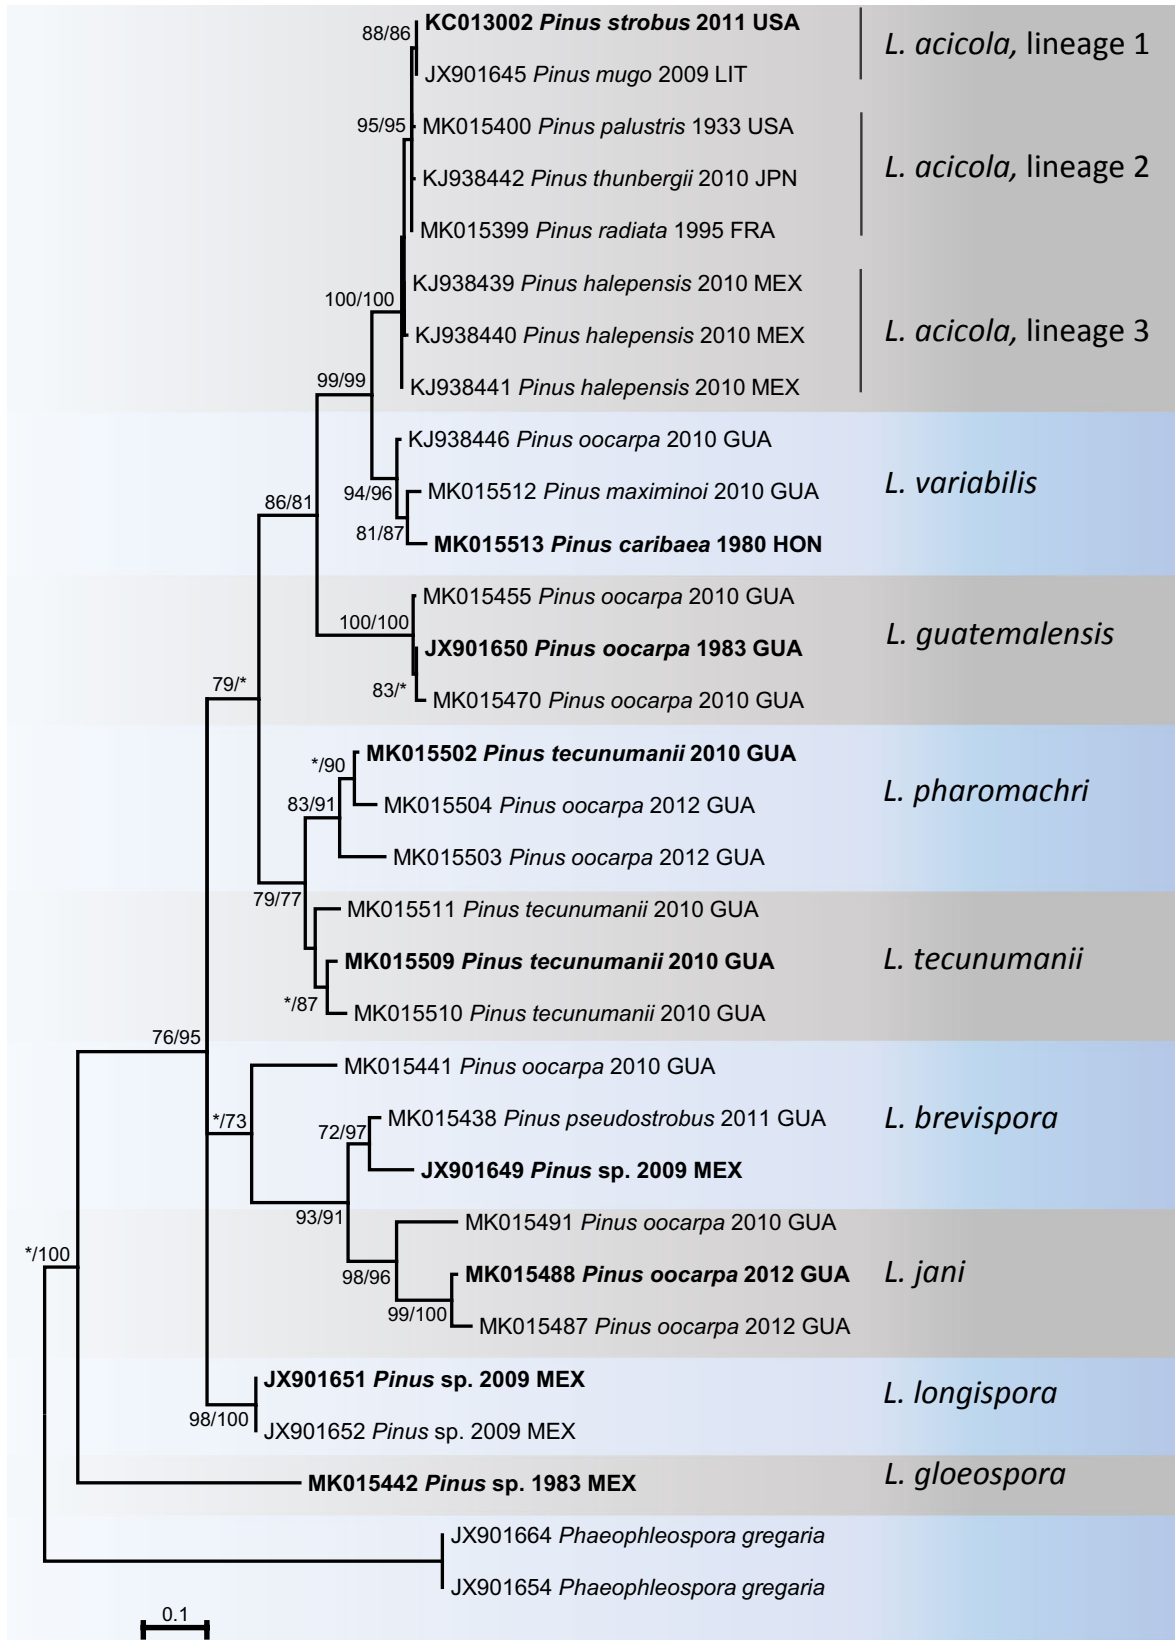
88/86 **KC013002 *Pinus strobus* 2011 USA**
JX901645 *Pinus mugo* 2009 LIT
*L. acicola,* lineage 1

95/95 MK015400 *Pinus palustris* 1933 USA
KJ938442 *Pinus thunbergii* 2010 JPN
MK015399 *Pinus radiata* 1995 FRA
*L. acicola,* lineage 2

100/100 KJ938439 *Pinus halepensis* 2010 MEX
KJ938440 *Pinus halepensis* 2010 MEX
KJ938441 *Pinus halepensis* 2010 MEX
*L. acicola,* lineage 3

99/99
KJ938446 *Pinus oocarpa* 2010 GUA
94/96 MK015512 *Pinus maximinoi* 2010 GUA
81/87 **MK015513 *Pinus caribaea* 1980 HON**
*L. variabilis*

86/81
MK015455 *Pinus oocarpa* 2010 GUA
100/100 **JX901650 *Pinus oocarpa* 1983 GUA**
83/* MK015470 *Pinus oocarpa* 2010 GUA
*L. guatemalensis*

79/*
*/90 **MK015502 *Pinus tecunumanii* 2010 GUA**
MK015504 *Pinus oocarpa* 2012 GUA
83/91 MK015503 *Pinus oocarpa* 2012 GUA
*L. pharomachri*

79/77
MK015511 *Pinus tecunumanii* 2010 GUA
**MK015509 *Pinus tecunumanii* 2010 GUA**
*/87 MK015510 *Pinus tecunumanii* 2010 GUA
*L. tecunumanii*

76/95
MK015441 *Pinus oocarpa* 2010 GUA
*/73
72/97 MK015438 *Pinus pseudostrobus* 2011 GUA
**JX901649 *Pinus* sp. 2009 MEX**
*L. brevispora*

93/91
MK015491 *Pinus oocarpa* 2010 GUA
98/96 **MK015488 *Pinus oocarpa* 2012 GUA**
99/100 MK015487 *Pinus oocarpa* 2012 GUA
*L. jani*

*/100
**JX901651 *Pinus* sp. 2009 MEX**
98/100 JX901652 *Pinus* sp. 2009 MEX
*L. longispora*

**MK015442 *Pinus* sp. 1983 MEX**
*L. gloeospora*

JX901664 *Phaeophleospora gregaria*
JX901654 *Phaeophleospora gregaria*

0.1